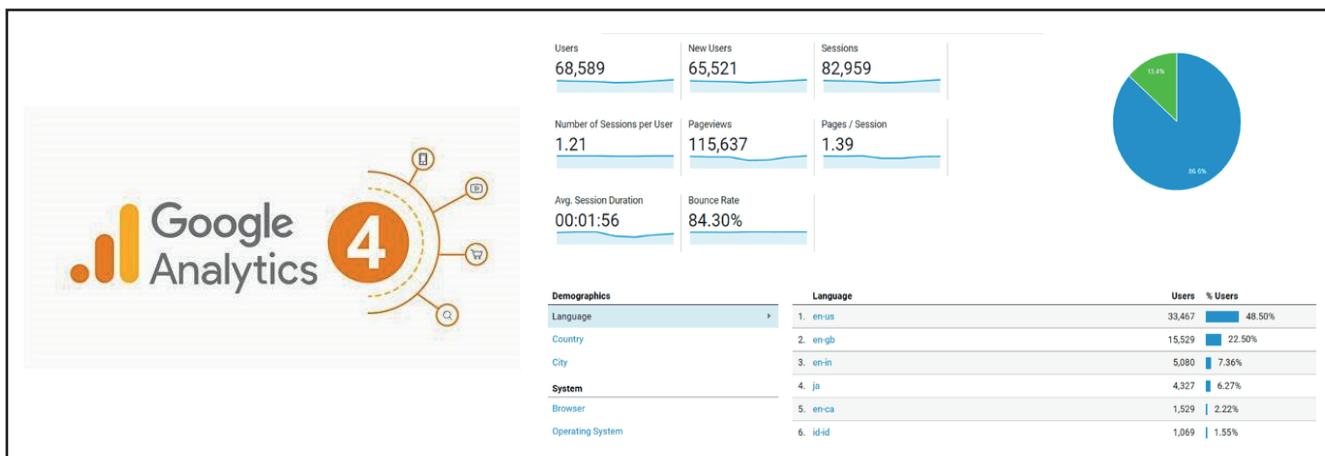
Google Analytics 4

Users
68,589

New Users
65,521

Sessions
82,959

Number of Sessions per User
1.21

Pageviews
115,637

Pages / Session
1.39

Avg. Session Duration
00:01:56

Bounce Rate
84.30%

13.4%

86.6%

Demographics
Language
Country
City
System
Browser
Operating System

| | Language | Users | % Users |
|---|---|---|---|
| 1. | en-us | 33,467 | 48.50% |
| 2. | en-gb | 15,529 | 22.50% |
| 3. | en-in | 5,080 | 7.36% |
| 4. | ja | 4,327 | 6.27% |
| 5. | en-ca | 1,529 | 2.22% |
| 6. | id-id | 1,069 | 1.55% |